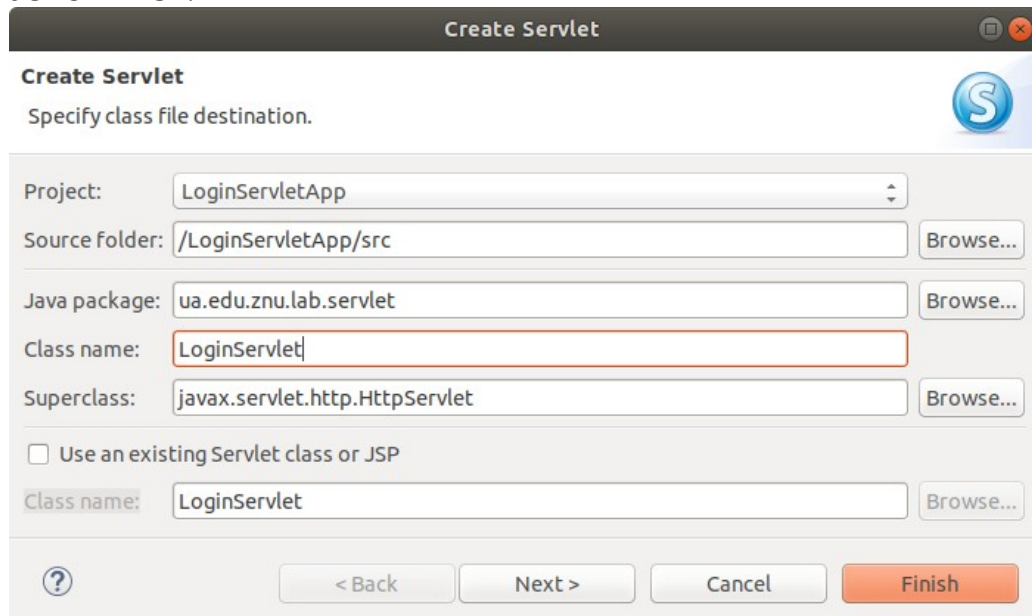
Create Servlet

Create Servlet
Specify class file destination.

Project: LoginServletApp
Source folder: /LoginServletApp/src Browse...
Java package: ua.edu.znu.lab.servlet Browse...
Class name: LoginServlet
Superclass: javax.servlet.http.HttpServlet Browse...

Use an existing Servlet class or JSP
Class name: LoginServlet Browse...

?
< Back
Next >
Cancel
Finish